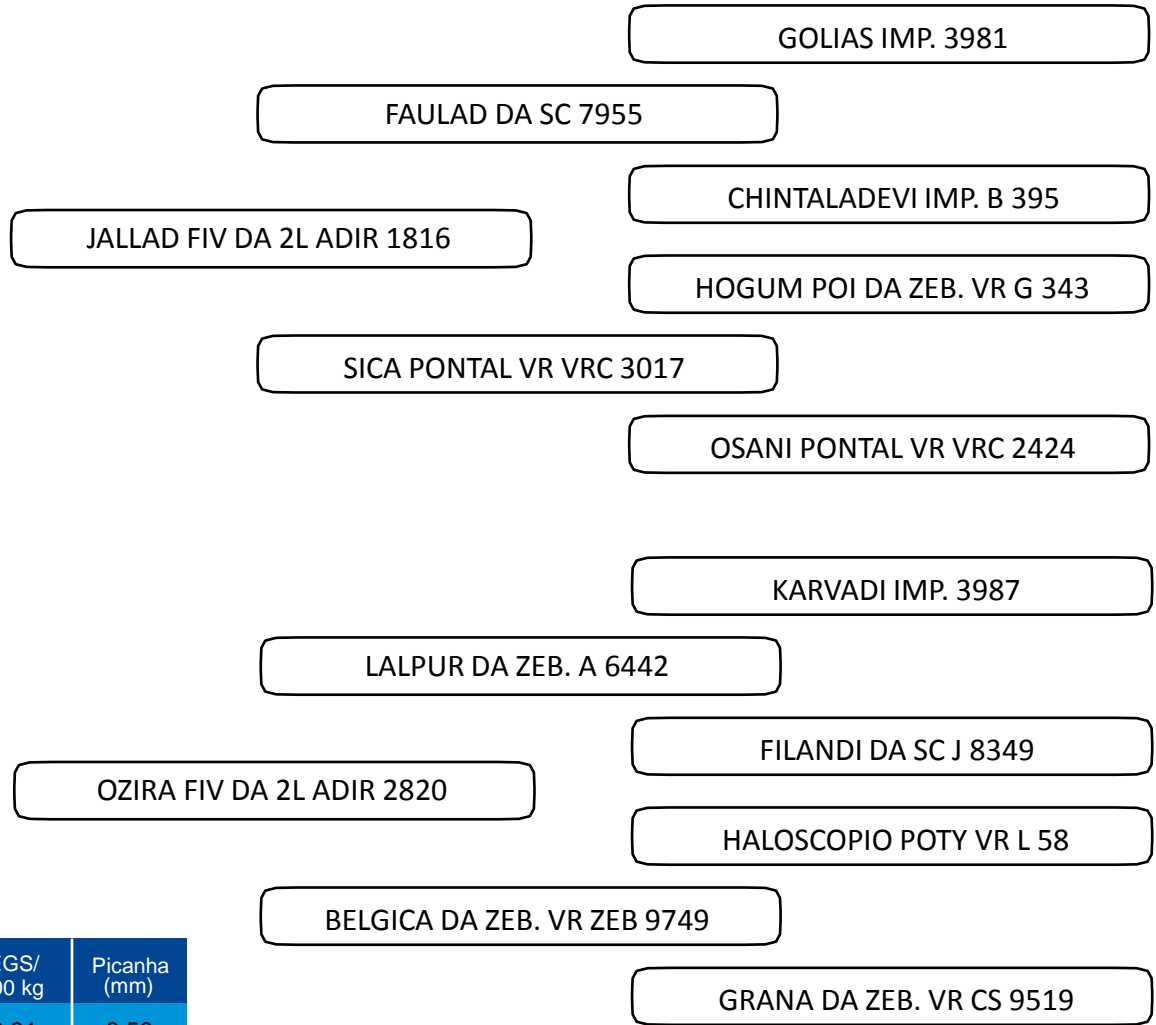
GOLIAS IMP. 3981

FAULAD DA SC 7955

CHINTALADEVI IMP. B 395

JALLAD FIV DA 2L ADIR 1816

HOGUM POI DA ZEB. VR G 343

SICA PONTAL VR VRC 3017

OSANI PONTAL VR VRC 2424

KARVADI IMP. 3987

LALPUR DA ZEB. A 6442

FILANDI DA SC J 8349

OZIRA FIV DA 2L ADIR 2820

HALOSCOPIO POTY VR L 58

BELGICA DA ZEB. VR ZEB 9749

GRANA DA ZEB. VR CS 9519

| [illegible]GS/ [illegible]0 kg | Picanha (mm) |
|---|---|
| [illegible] | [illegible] |